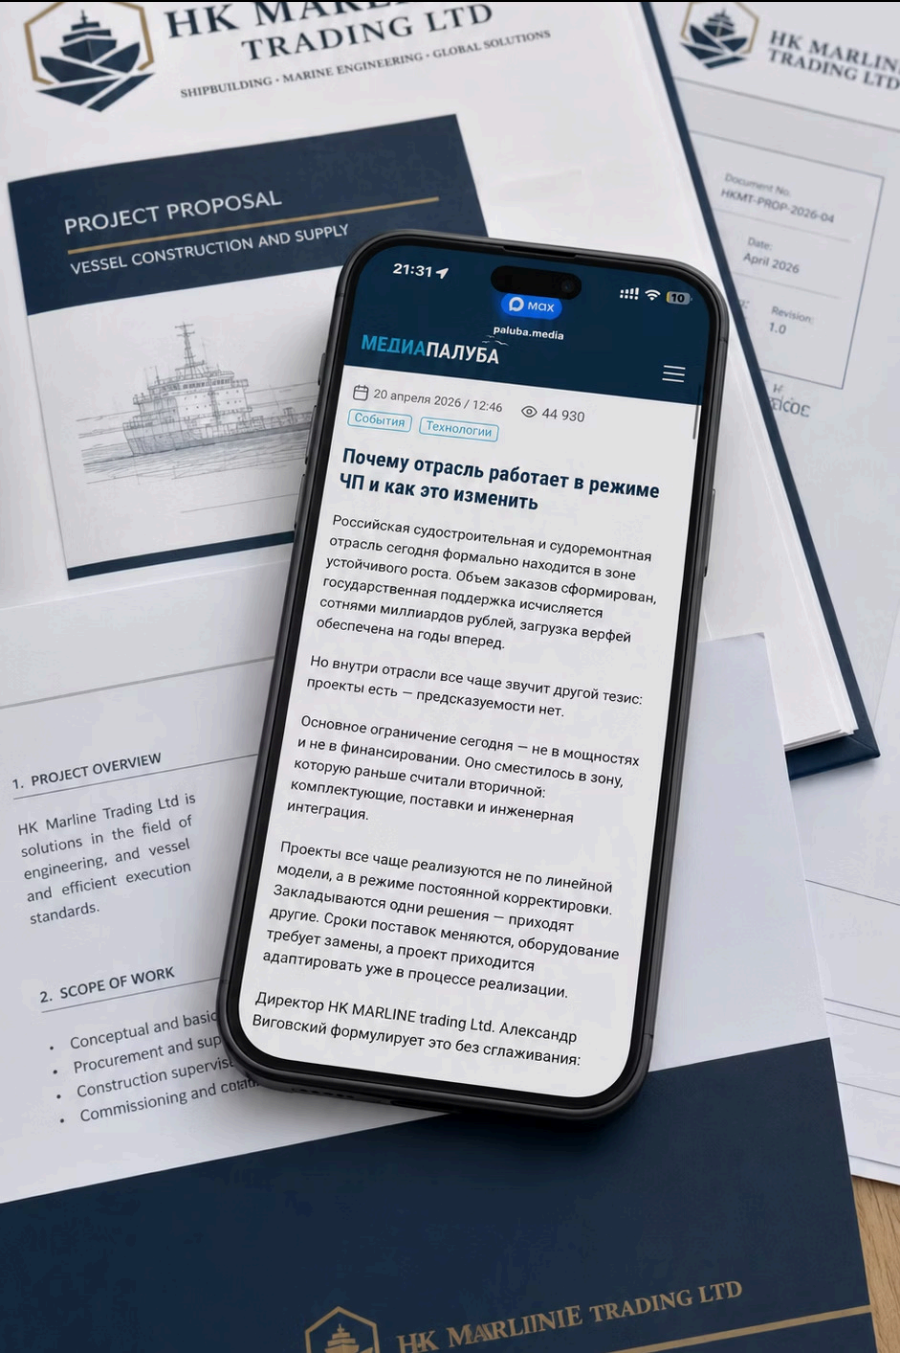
HK MAR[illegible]
TRADING LTD
SHIPBUILDING · MARINE ENGINEERING · GLOBAL SOLUTIONS

PROJECT PROPOSAL
VESSEL CONSTRUCTION AND SUPPLY

HK MARLIN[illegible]
TRADING LTD

Document No.
HKMT-PROP-2026-04

Date:
April 2026

Revision:
1.0

21:31
max
10
paluba.media
МЕДИАПАЛУБА

20 апреля 2026 / 12:46
44 930
События
Технологии

Почему отрасль работает в режиме ЧП и как это изменить

Российская судостроительная и судоремонтная отрасль сегодня формально находится в зоне устойчивого роста. Объем заказов сформирован, государственная поддержка исчисляется сотнями миллиардов рублей, загрузка верфей обеспечена на годы вперед.

Но внутри отрасли все чаще звучит другой тезис: проекты есть — предсказуемости нет.

Основное ограничение сегодня — не в мощностях и не в финансировании. Оно сместилось в зону, которую раньше считали вторичной: комплектующие, поставки и инженерная интеграция.

Проекты все чаще реализуются не по линейной модели, а в режиме постоянной корректировки. Закладываются одни решения — приходят другие. Сроки поставок меняются, оборудование требует замены, а проект приходится адаптировать уже в процессе реализации.

Директор HK MARLINE trading Ltd. Александр Виговский формулирует это без сглаживания:

1. PROJECT OVERVIEW
HK Marline Trading Ltd is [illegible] solutions in the field of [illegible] engineering, and vessel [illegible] and efficient execution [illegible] standards.

2. SCOPE OF WORK
• Conceptual and basic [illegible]
• Procurement and sup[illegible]
• Construction supervis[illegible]
• Commissioning and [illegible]

HK MARLINIE TRADING LTD